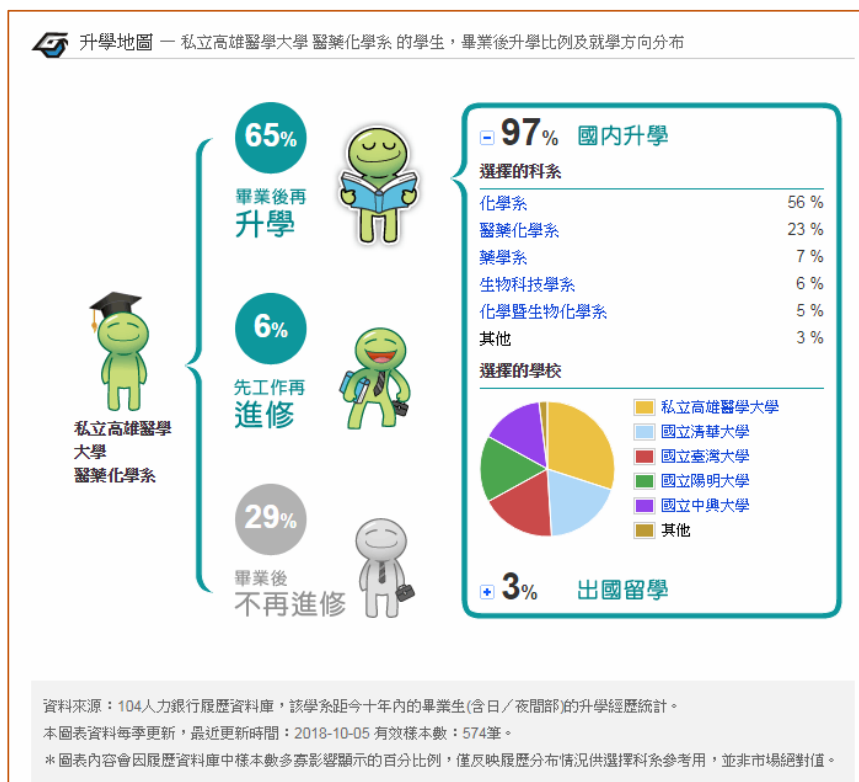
升學地圖 一 私立高雄醫學大學 醫藥化學系 的學生，畢業後升學比例及就學方向分布

私立高雄醫學大學
醫藥化學系

65%
畢業後再
升學

6%
先工作再
進修

29%
畢業後
不再進修

− 97% 國內升學

選擇的科系

| | |
|---|---|
| 化學系 | 56 % |
| 醫藥化學系 | 23 % |
| 藥學系 | 7 % |
| 生物科技學系 | 6 % |
| 化學暨生物化學系 | 5 % |
| 其他 | 3 % |

選擇的學校

私立高雄醫學大學
國立清華大學
國立臺灣大學
國立陽明大學
國立中興大學
其他

+ 3% 出國留學

資料來源：104人力銀行履歷資料庫，該學系距今十年內的畢業生(含日／夜間部)的升學經歷統計。
本圖表資料每季更新，最近更新時間：2018-10-05 有效樣本數：574筆。
＊圖表內容會因履歷資料庫中樣本數多寡影響顯示的百分比例，僅反映履歷分布情況供選擇科系參考用，並非市場絕對值。